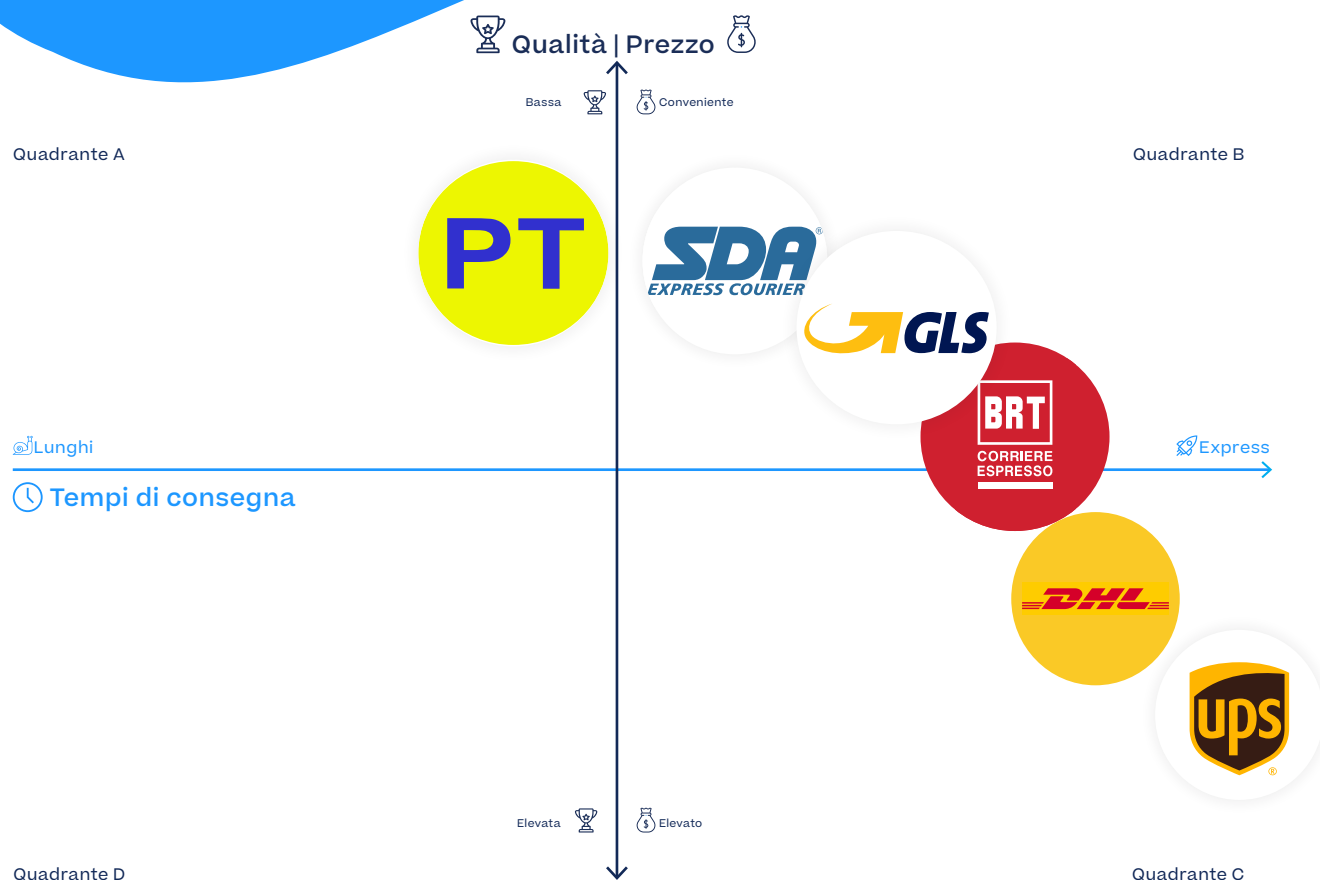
Qualità | Prezzo

Bassa

Conveniente

Quadrante A

Quadrante B

PT

SDA EXPRESS COURIER

GLS

BRT CORRIERE ESPRESSO

Lunghi

Express

Tempi di consegna

DHL

UPS

Elevata

Elevato

Quadrante D

Quadrante C